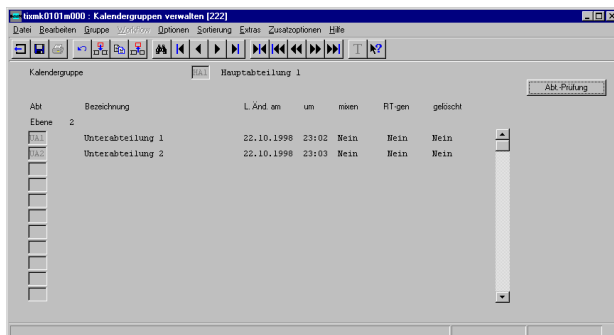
tixmk0101m000 : Kalendergruppen verwalten [222]

Datei Bearbeiten Gruppe Workflow Optionen Sortierung Extras Zusatzoptionen Hilfe

T

Kalendergruppe HA1 Hauptabteilung 1

Abt.-Prüfung

| Abt | Bezeichnung | L. Änd. am | um | mixen | RT-gen | gelöscht |
|---|---|---|---|---|---|---|
| Ebene 2 | | | | | | |
| UA1 | Unterabteilung 1 | 22.10.1998 | 23:02 | Nein | Nein | Nein |
| UA2 | Unterabteilung 2 | 22.10.1998 | 23:03 | Nein | Nein | Nein |